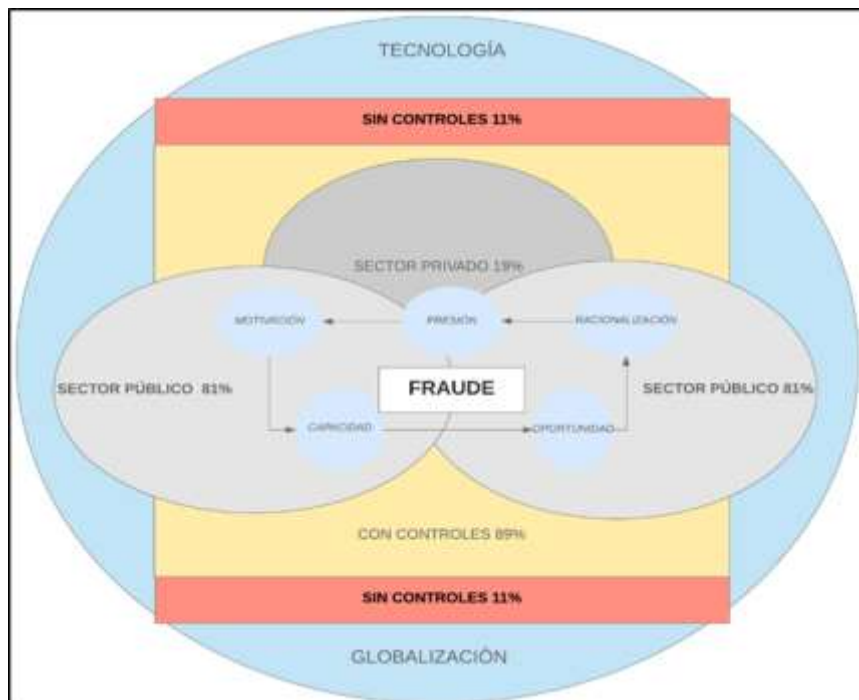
TECNOLOGÍA

SIN CONTROLES 11%

SECTOR PRIVADO 19%

MOTIVACIÓN

PRESIÓN

RACIONALIZACIÓN

SECTOR PÚBLICO 81%

FRAUDE

SECTOR PÚBLICO 81%

CAPACIDAD

OPORTUNIDAD

CON CONTROLES 89%

SIN CONTROLES 11%

GLOBALIZACIÓN